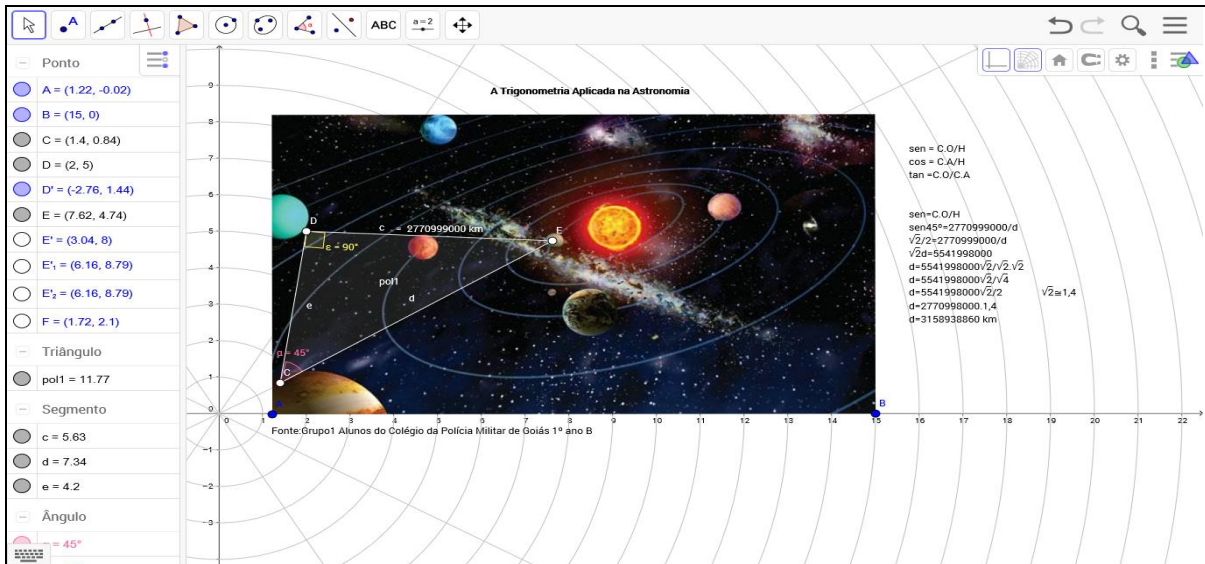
ABC $a=2$

Ponto
A = (1.22, -0.02)
B = (15, 0)
C = (1.4, 0.84)
D = (2, 5)
D' = (-2.76, 1.44)
E = (7.62, 4.74)
E' = (3.04, 8)
E'₁ = (6.16, 8.79)
E'₂ = (6.16, 8.79)
F = (1.72, 2.1)
Triângulo
pol1 = 11.77
Segmento
c = 5.63
d = 7.34
e = 4.2
Ângulo
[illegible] = 45°

A Trigonometria Aplicada na Astronomia

D
c = 2770999000 km
E
ε = 90°
pol1
d
e
α = 45°
C
A
B

sen = C.O/H
cos = C.A/H
tan =C.O/C.A

sen=C.O/H
sen45º=2770999000/d
$\sqrt{2}/2$=2770999000/d
$\sqrt{2}$d=5541998000
d=5541998000$\sqrt{2}/\sqrt{2}.\sqrt{2}$
d=5541998000$\sqrt{2}/\sqrt{4}$
d=5541998000$\sqrt{2}/2$ $\sqrt{2}\cong1,4$
d=2770998000.1,4
d=3158938860 km

Fonte:Grupo1 Alunos do Colégio da Polícia Militar de Goiás 1º ano B

9 8 7 6 5 4 3 2 1 0 -1 -2 -3
0 1 2 3 4 5 6 7 8 9 10 11 12 13 14 15 16 17 18 19 20 21 22